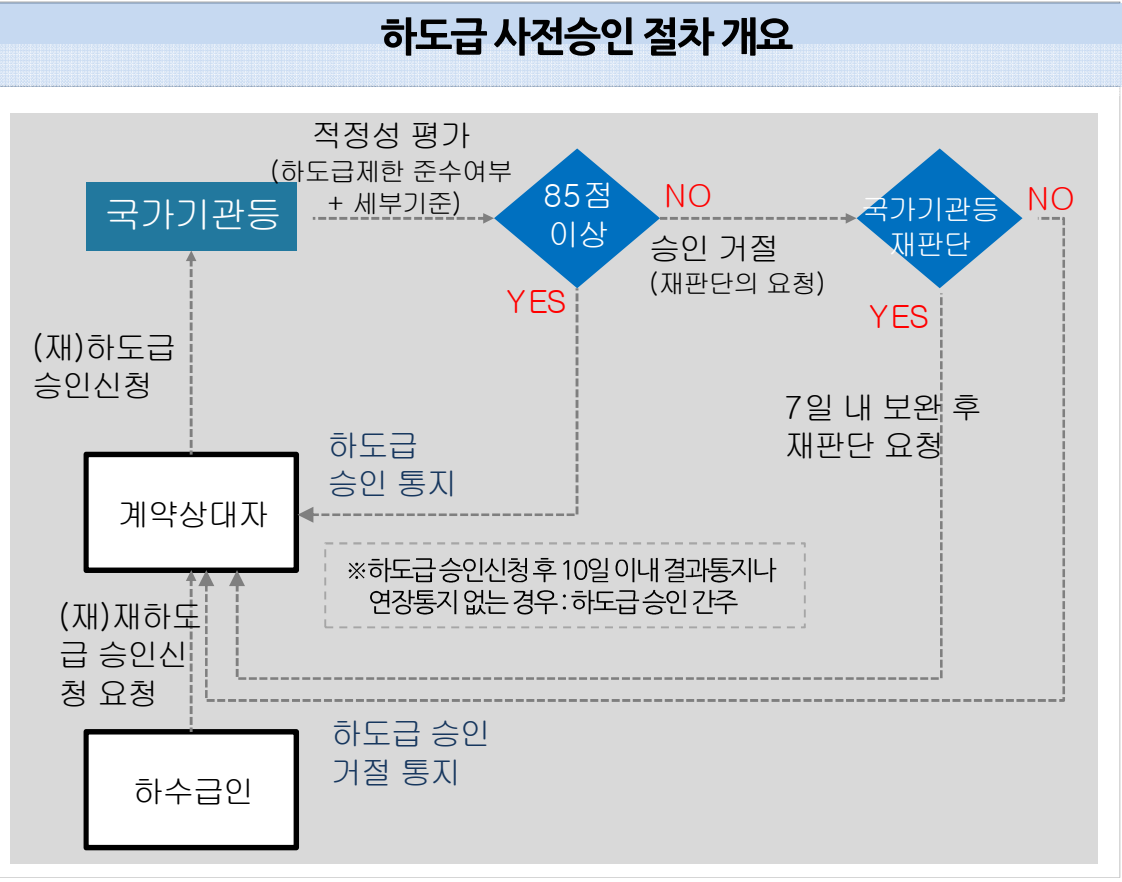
하도급 사전승인 절차 개요

적정성 평가
(하도급제한 준수여부
+ 세부기준)

국가기관등

85점
이상

NO

국가기관등
재판단

NO

승인 거절
(재판단의 요청)

YES

YES

(재)하도급
승인신청

7일 내 보완 후
재판단 요청

하도급
승인 통지

계약상대자

※하도급 승인신청 후 10일 이내 결과통지나
연장통지 없는 경우 : 하도급 승인 간주

(재)재하도
급 승인신
청 요청

하도급 승인
거절 통지

하수급인